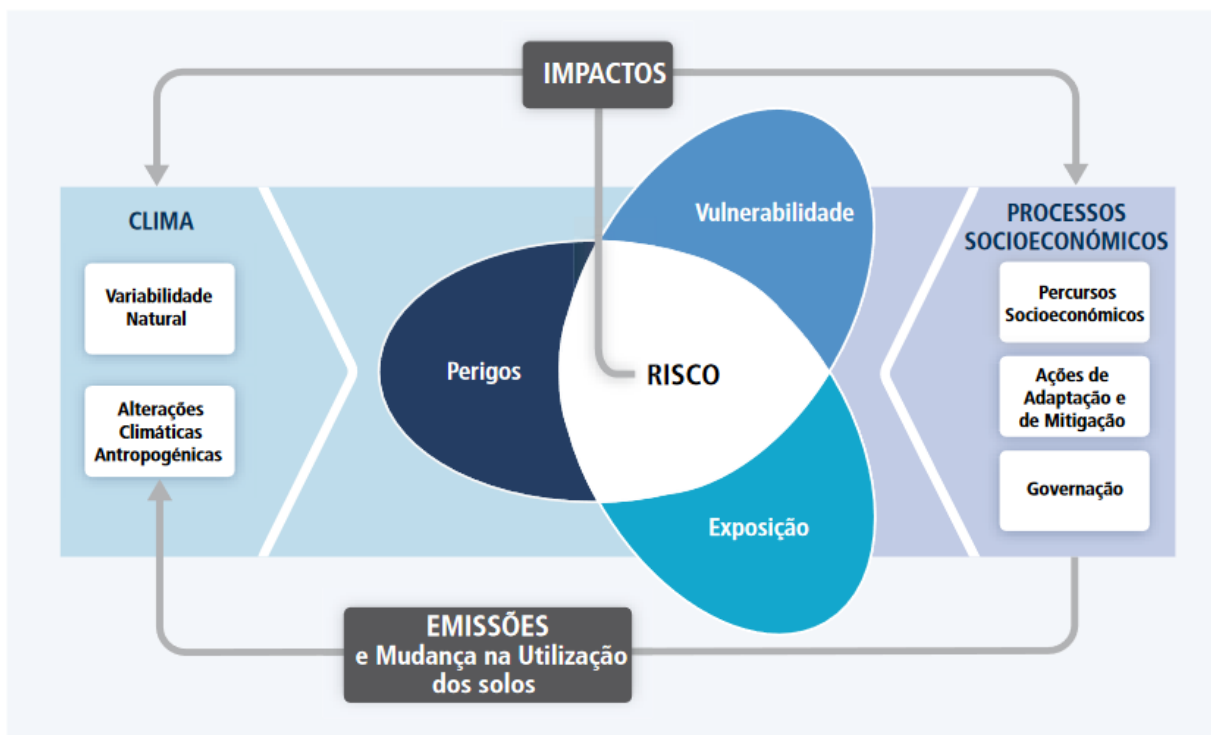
IMPACTOS

CLIMA

Variabilidade Natural

Alterações Climáticas Antropogénicas

Vulnerabilidade

Perigos

RISCO

Exposição

PROCESSOS SOCIOECONÓMICOS

Percursos Socioeconómicos

Ações de Adaptação e de Mitigação

Governação

EMISSÕES
e Mudança na Utilização dos solos